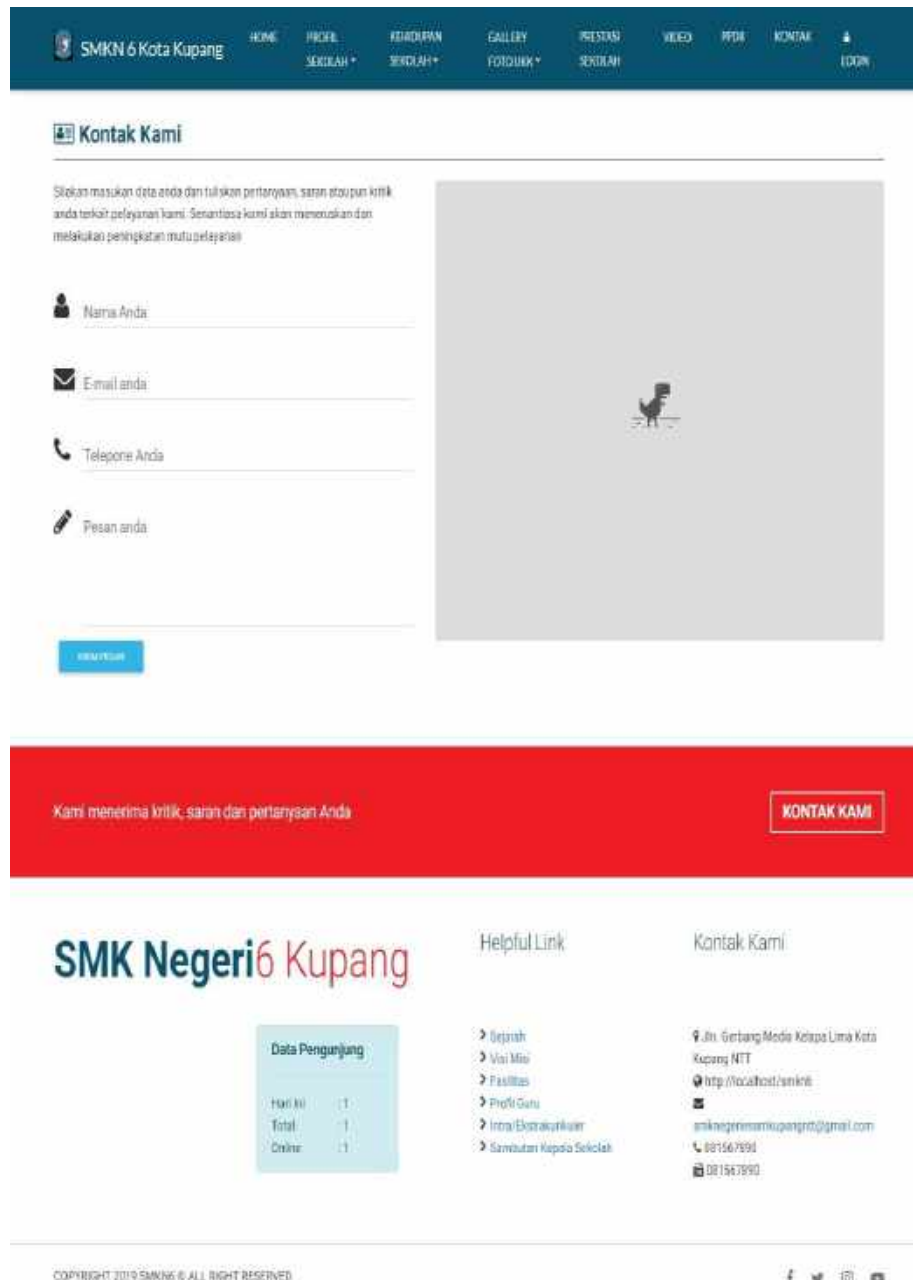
SMKN 6 Kota Kupang

HOME
PROFIL SEKOLAH ▾
KEHIDUPAN SEKOLAH ▾
GALLERY FOTO UKK ▾
PRESTASI SEKOLAH
VIDEO
PPDB
KONTAK
LOGIN

Kontak Kami

Silakan masukan data anda dan tuliskan pertanyaan, saran ataupun kritik anda terkait pelayanan kami. Senantiasa kami akan menerusakan dan melakukan peningkatan mutu pelayanan

Nama Anda

E-mail anda

Telepone Anda

Pesan anda

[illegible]

Kami menerima kritik, saran dan pertanyaan Anda

KONTAK KAMI

SMK Negeri6 Kupang

Data Pengunjung

Hari Ini : 1
Total : 1
Online : 1

Helpful Link

Sejarah
Visi Misi
Fasilitas
Profil Guru
Intra/Ekstrakurikuler
Sambutan Kepala Sekolah

Kontak Kami

Jln. Gerbang Media Kelapa Lima Kota Kupang NTT
http://localhost/smkn6
smknegerienamkupangntt@gmail.com
081567890
081567890

COPYRIGHT 2019 SMKN6 © ALL RIGHT RESERVED